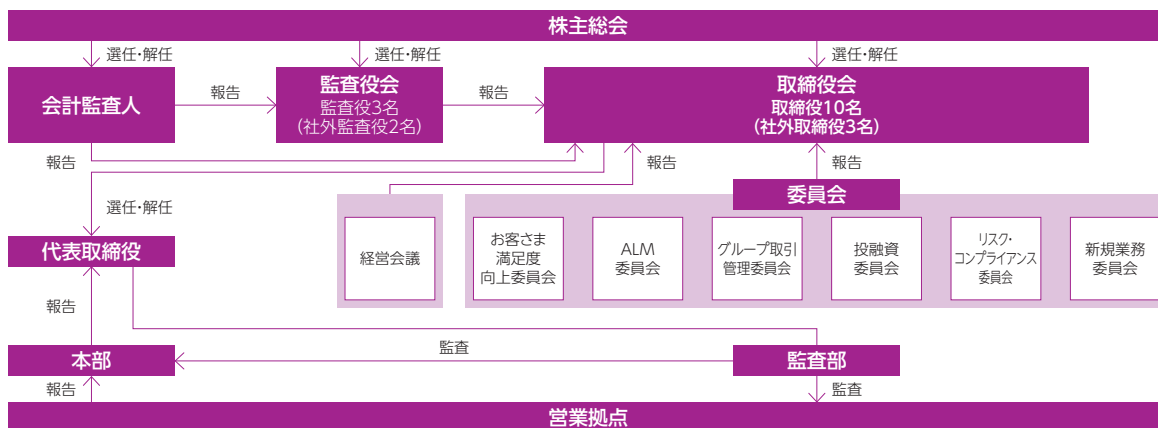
株主総会

選任・解任

選任・解任

選任・解任

会計監査人

報告

監査役会
監査役3名
(社外監査役2名)

報告

取締役会
取締役10名
(社外取締役3名)

報告

報告

報告

選任・解任

委員会

代表取締役

経営会議

お客さま満足度向上委員会

ALM委員会

グループ取引管理委員会

投融資委員会

リスク・コンプライアンス委員会

新規業務委員会

報告

本部

監査

監査部

報告

監査

営業拠点